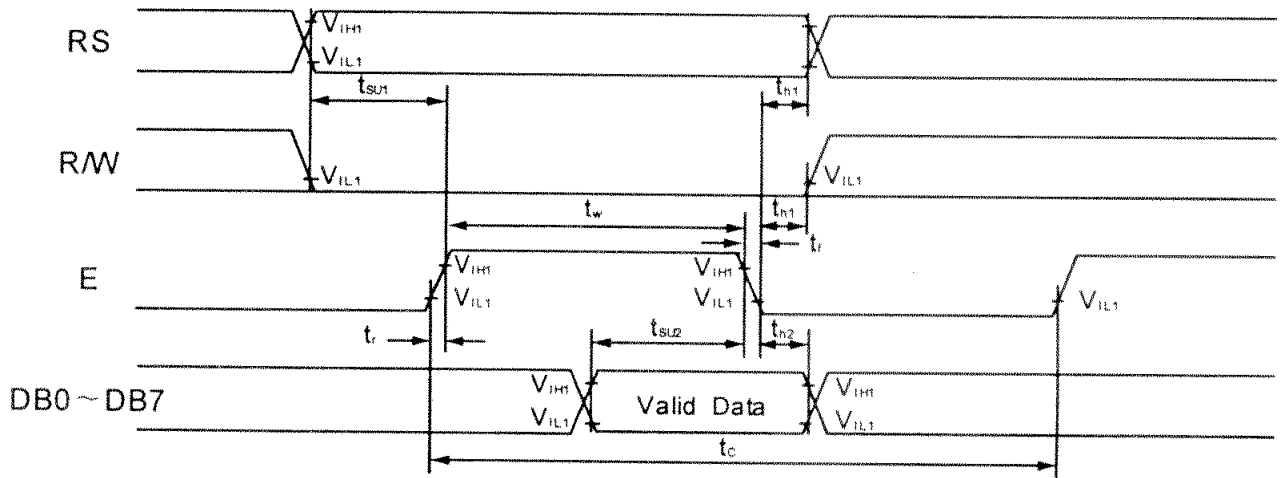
RS

$V_{IH1}$

$V_{IL1}$

$t_{SU1}$

$t_{h1}$

R/W

$V_{IL1}$

$V_{IL1}$

$t_w$

$t_{h1}$

$t_f$

E

$V_{IH1}$

$V_{IL1}$

$V_{IH1}$

$V_{IL1}$

$V_{IL1}$

$t_r$

$t_{SU2}$

$t_{h2}$

DB0 ~ DB7

$V_{IH1}$

$V_{IL1}$

Valid Data

$V_{IH1}$

$V_{IL1}$

$t_C$